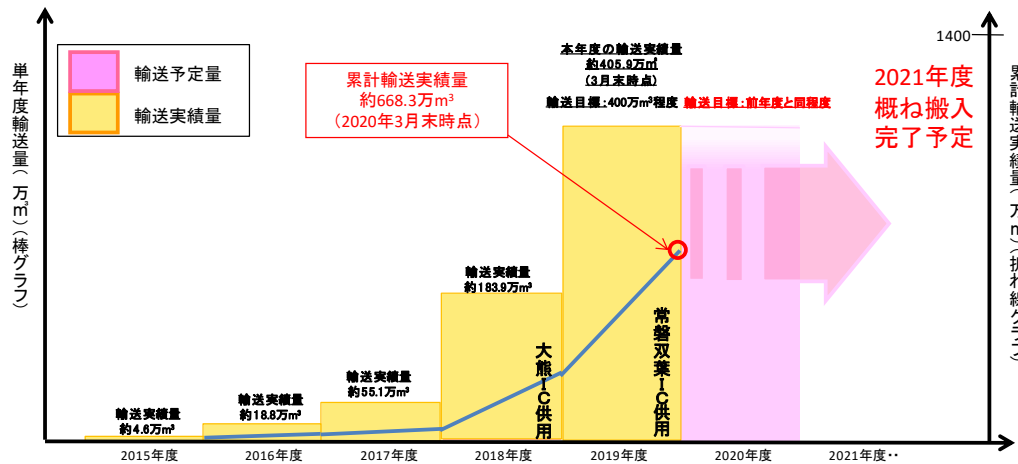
単年度輸送量（万m³）（棒グラフ）

輸送予定量
輸送実績量

累計輸送実績量
約668.3万m³
（2020年3月末時点）

本年度の輸送実績量
約405.9万m³
（3月末時点）

輸送目標：400万m³程度　輸送目標：前年度と同程度

1400

2021年度
概ね搬入
完了予定

累計輸送実績量（万m³）（折れ線グラフ）

輸送実績量
約4.6万m³

輸送実績量
約18.8万m³

輸送実績量
約55.1万m³

輸送実績量
約183.9万m³

大熊IC供用

常磐双葉IC供用

2015年度　2016年度　2017年度　2018年度　2019年度　2020年度　2021年度･･